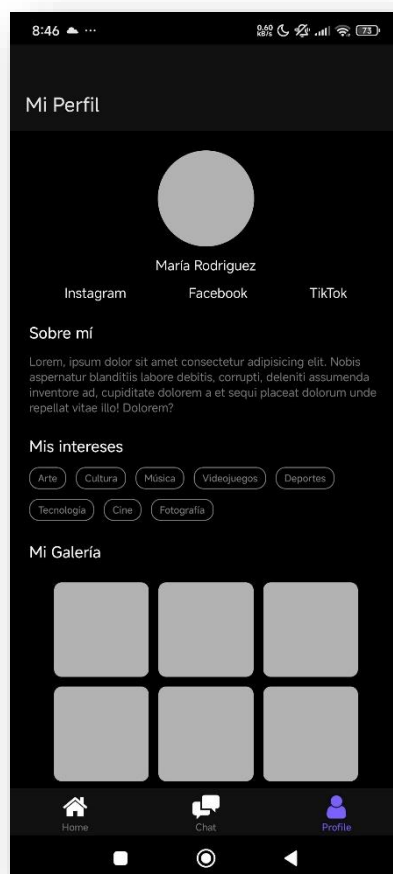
8:46 ☁ ···
0.60 KB/S 73

Mi Perfil

María Rodriguez

Instagram Facebook TikTok

Sobre mí

Lorem, ipsum dolor sit amet consectetur adipisicing elit. Nobis aspernatur blanditiis labore debitis, corrupti, deleniti assumenda inventore ad, cupiditate dolorem a et sequi placeat dolorum unde repellat vitae illo! Dolorem?

Mis intereses

Arte Cultura Música Videojuegos Deportes Tecnología Cine Fotografía

Mi Galería

Home Chat Profile